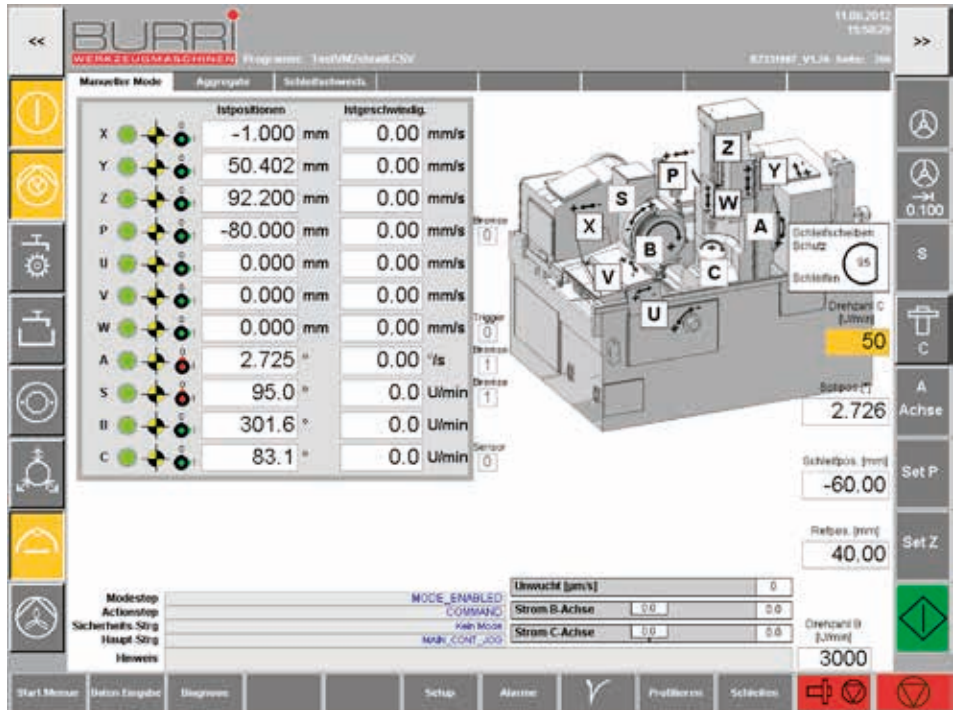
<<

BURRI
WERKZEUGMASCHINEN Programm: Test\VM2\draft.CSV

11.06.2012
15:58:29

B7331987_V1.36 Seite: 3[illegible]

>>

Manueller Mode | Aggregate | Schleifscheibendi.

| | Istpositionen | | Istgeschwindig. | |
|---|---|---|---|---|
| X | -1.000 | mm | 0.00 | mm/s |
| Y | 50.402 | mm | 0.00 | mm/s |
| Z | 92.200 | mm | 0.00 | mm/s |
| P | -80.000 | mm | 0.00 | mm/s |
| U | 0.000 | mm | 0.00 | mm/s |
| V | 0.000 | mm | 0.00 | mm/s |
| W | 0.000 | mm | 0.00 | mm/s |
| A | 2.725 | ° | 0.00 | °/s |
| S | 95.0 | ° | 0.0 | U/min |
| B | 301.6 | ° | 0.0 | U/min |
| C | 83.1 | ° | 0.0 | U/min |

Bremse 0
Trigger 0
Bremse 1
Bremse 1
Sensor 0

Z P S Y W X A B C V U

Schleifscheiben Schutz
Schleifen
95

Drehzahl C [U/min]
50

Sollpos [°]
2.726

Schleifpos. [mm]
-60.00

Refpos. [mm]
40.00

0.100
S
C
A Achse
Set P
Set Z

Modestep MODE_ENABLED
Actionstep COMMAND
Sicherheits-Strg Kein Mode
Haupt-Strg MAIN_CONT_JOG
Hinweis

Unwucht [µm/s] 0
Strom B-Achse 0.0 0.0
Strom C-Achse 0.0 0.0

Drehzahl B [U/min]
3000

Start Menue | Daten Eingabe | Diagnose | | | Setup | Alarme | | Profilieren | Schleifen